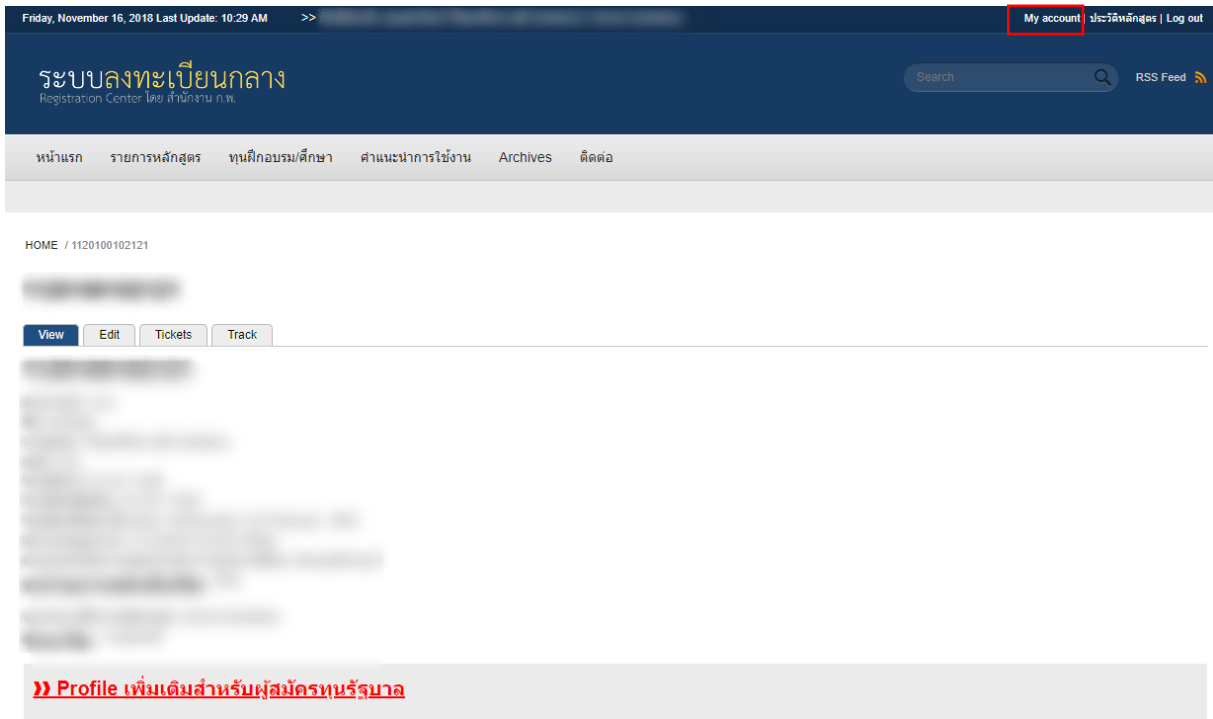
Friday, November 16, 2018 Last Update: 10:29 AM >> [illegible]

My account | ประวัติหลักสูตร | Log out

ระบบลงทะเบียนกลาง
Registration Center โดย สำนักงาน ก.พ.

Search

RSS Feed

หน้าแรก รายการหลักสูตร ทุนฝึกอบรม/ศึกษา คำแนะนำการใช้งาน Archives ติดต่อ

HOME / 1120100102121

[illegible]

View Edit Tickets Track

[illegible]

» Profile เพิ่มเติมสำหรับผู้สมัครทุนรัฐบาล